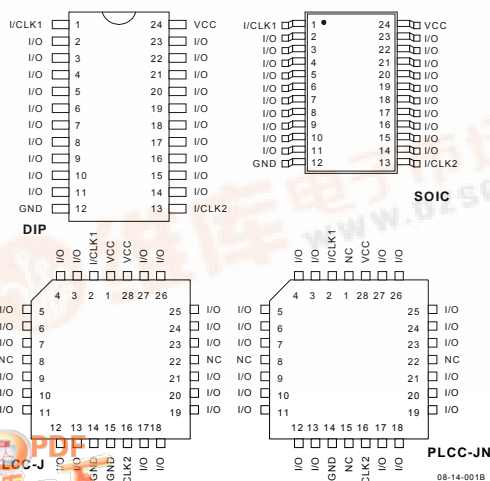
I/CLK1 1 24 VCC
I/O 2 23 I/O
I/O 3 22 I/O
I/O 4 21 I/O
I/O 5 20 I/O
I/O 6 19 I/O
I/O 7 18 I/O
I/O 8 17 I/O
I/O 9 16 I/O
I/O 10 15 I/O
I/O 11 14 I/O
GND 12 13 I/CLK2

DIP

I/CLK1 1 24 VCC
I/O 2 23 I/O
I/O 3 22 I/O
I/O 4 21 I/O
I/O 5 20 I/O
I/O 6 19 I/O
I/O 7 18 I/O
I/O 8 17 I/O
I/O 9 16 I/O
I/O 10 15 I/O
I/O 11 14 I/O
GND 12 13 I/CLK2

SOIC

I/O I/O I/CLK1 VCC VCC I/O I/O
4 3 2 1 28 27 26
I/O 5 25 I/O
I/O 6 24 I/O
I/O 7 23 I/O
NC 8 22 NC
I/O 9 21 I/O
I/O 10 20 I/O
I/O 11 19 I/O
12 13 14 15 16 17 18
I/O I/O GND GND I/CLK2 I/O I/O

PLCC-J

I/O I/O I/CLK1 NC VCC I/O I/O
4 3 2 1 28 27 26
I/O 5 25 I/O
I/O 6 24 I/O
I/O 7 23 I/O
NC 8 22 NC
I/O 9 21 I/O
I/O 10 20 I/O
I/O 11 19 I/O
12 13 14 15 16 17 18
I/O I/O GND NC I/CLK2 I/O I/O

PLCC-JN

08-14-001B